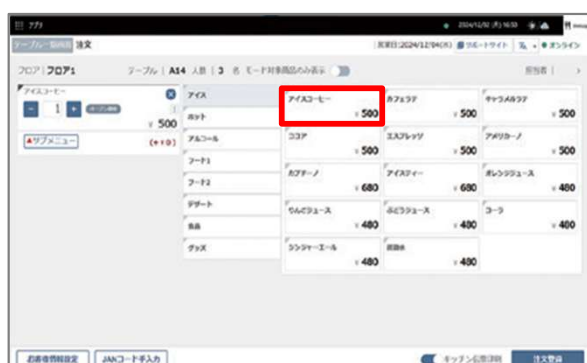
ナワ 2024/12/02 (月) 16:50

テーブル一覧画面 注文

営業日:2024/12/04(水) サポートサイト ● オンライン

フロア フロア1 テーブル A14 人数 3 名 モード対象商品のみ表示 担当者

アイスコーヒー
− 1 + 
¥ 500
サブメニュー (+10)

アイス
ホット
アルコール
フード1
フード2
デザート
食品
グッズ

アイスコーヒー ¥ 500
カフェラテ ¥ 500
キャラメルラテ ¥ 500
ココア ¥ 500
エスプレッソ ¥ 500
アメリカーノ ¥ 500
カプチーノ ¥ 680
アイスティー ¥ 680
オレンジジュース ¥ 480
りんごジュース ¥ 480
ぶどうジュース ¥ 480
コーラ ¥ 480
ジンジャーエール ¥ 480
炭酸水 ¥ 480

お客様情報設定 JANコード手入力 キッチン伝票印刷 注文登録